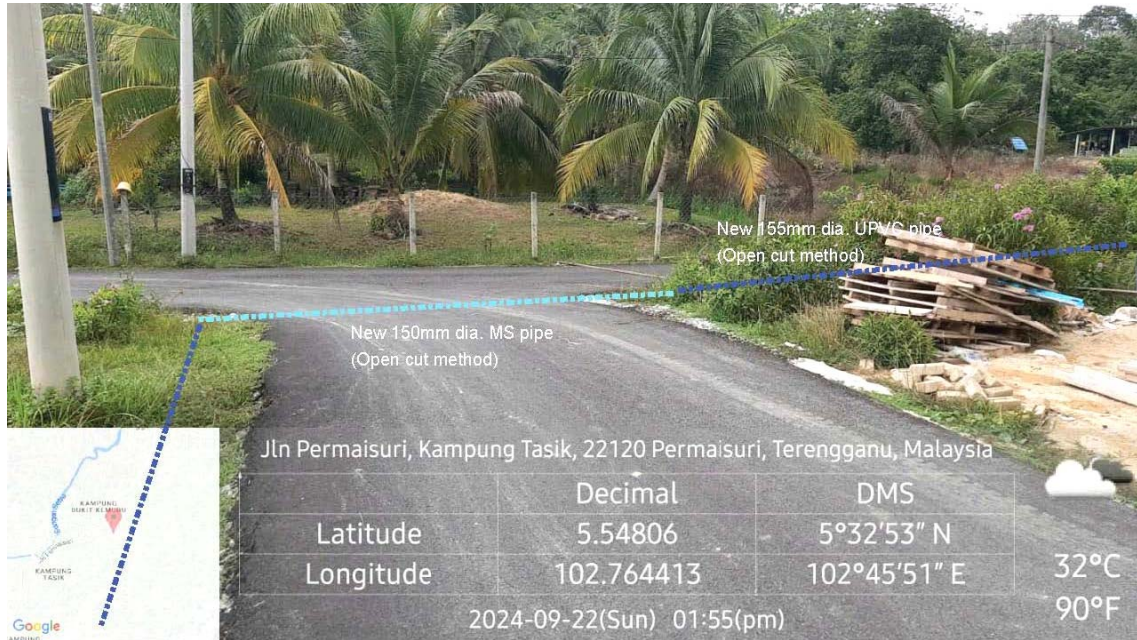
New 155mm dia. UPVC pipe
(Open cut method)

New 150mm dia. MS pipe
(Open cut method)

Jln Permaisuri, Kampung Tasik, 22120 Permaisuri, Terengganu, Malaysia

| | Decimal | DMS |
|---|---|---|
| Latitude | 5.54806 | 5°32′53″ N |
| Longitude | 102.764413 | 102°45′51″ E |

2024-09-22(Sun) 01:55(pm)

32°C
90°F

KAMPUNG BUKIT KEMUNU

KAMPUNG TASIK

Google